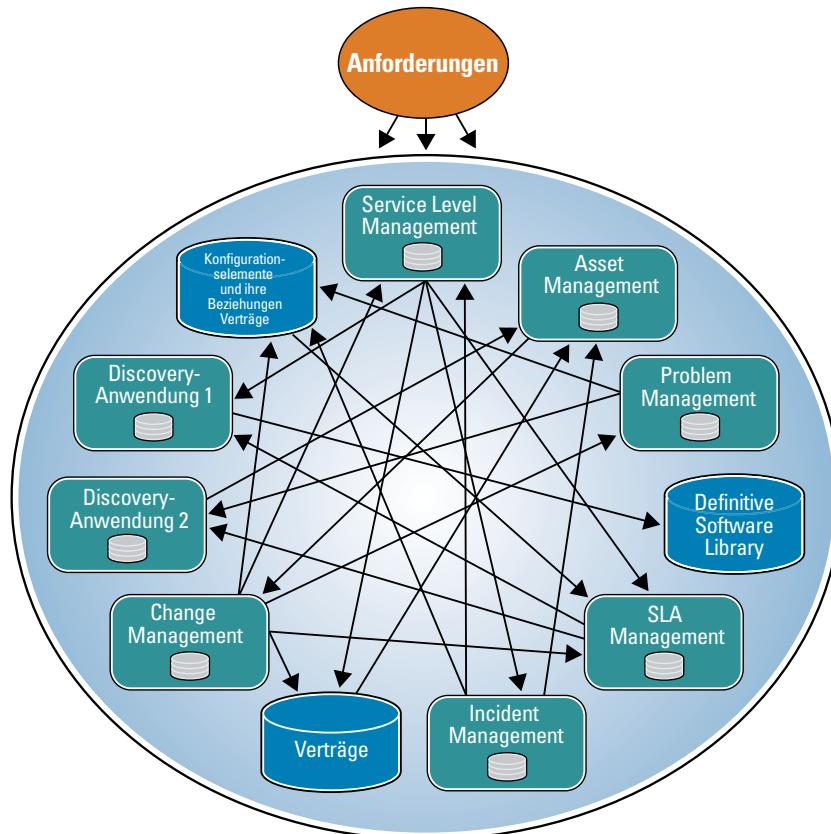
Anforderungen

Service Level Management

Konfigurationselemente und ihre Beziehungen Verträge

Asset Management

Discovery-Anwendung 1

Problem Management

Discovery-Anwendung 2

Definitive Software Library

Change Management

SLA Management

Verträge

Incident Management